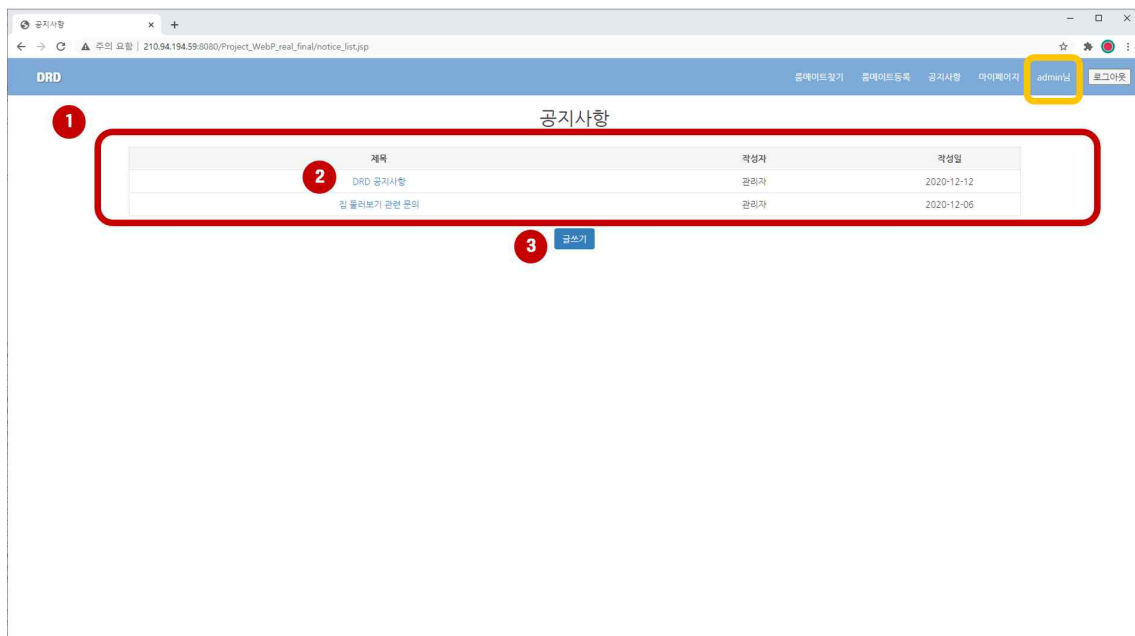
공지사항 ×

주의 요함 | 210.94.194.59:8080/Project_WebP_real_final/notice_list.jsp

DRD

룸메이트찾기 룸메이트등록 공지사항 마이페이지 admin님 로그아웃

1

공지사항

| 제목 | 작성자 | 작성일 |
|---|---|---|
| DRD 공지사항 | 관리자 | 2020-12-12 |
| 집 둘러보기 관련 문의 | 관리자 | 2020-12-06 |

2

3

글쓰기